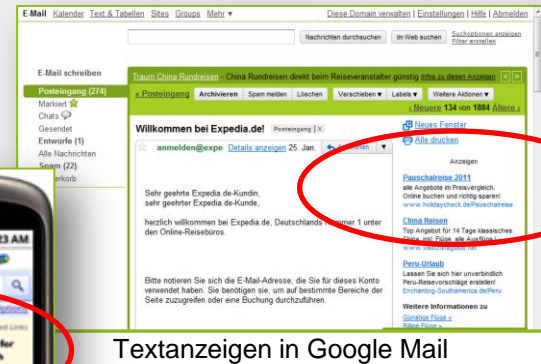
E-Mail Kalender Text & Tabellen Sites Groups Mehr ▾

Diese Domain verwalten | Einstellungen | Hilfe | Abmelden

Nachrichten durchsuchen | Im Web suchen | Suchoptionen anzeigen Filter erstellen

E-Mail schreiben

Posteingang (274)
Markiert
Chats
Gesendet
Entwürfe (1)
Alle Nachrichten
Spam (22)
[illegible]erkorb

Traum China Rundreisen - China Rundreisen direkt beim Reiseveranstalter günstig Infos zu diesen Anzeigen

« Posteingang | Archivieren | Spam melden | Löschen | Verschieben ▾ | Labels ▾ | Weitere Aktionen ▾

‹ Neuere 134 von 1884 Ältere ›

Willkommen bei Expedia.de! Posteingang | X

anmelden@expe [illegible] Details anzeigen 25. Jan. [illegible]

Sehr geehrte Expedia.de-Kundin,
sehr geehrter Expedia.de-Kunde,

herzlich willkommen bei Expedia.de, Deutschlands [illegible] 1 unter den Online-Reisebüros.

Bitte notieren Sie sich die E-Mail-Adresse, die Sie für dieses Konto verwendet haben. Sie benötigen sie, um auf bestimmte Bereiche der Seite zuzugreifen oder eine Buchung durchzuführen.

Neues Fenster
Alle drucken

Anzeigen

Pauschalreise 2011
alle Angebote im Preisvergleich. Online buchen und richtig sparen!
www.holidaycheck.de/Pauschalreise

China Reisen
Top Angebot für 14 Tage klassisches China, inkl. Flüge, alle Ausflüge
www.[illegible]

Peru-Urlaub
Lassen Sie sich hier unverbindlich Peru-Reisevorschläge erstellen!
Enchanting-SouthAmerica.de/Peru

Weitere Informationen zu
Günstige Flüge »
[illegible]

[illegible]3 AM

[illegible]ed Links

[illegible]for

Textanzeigen in Google Mail